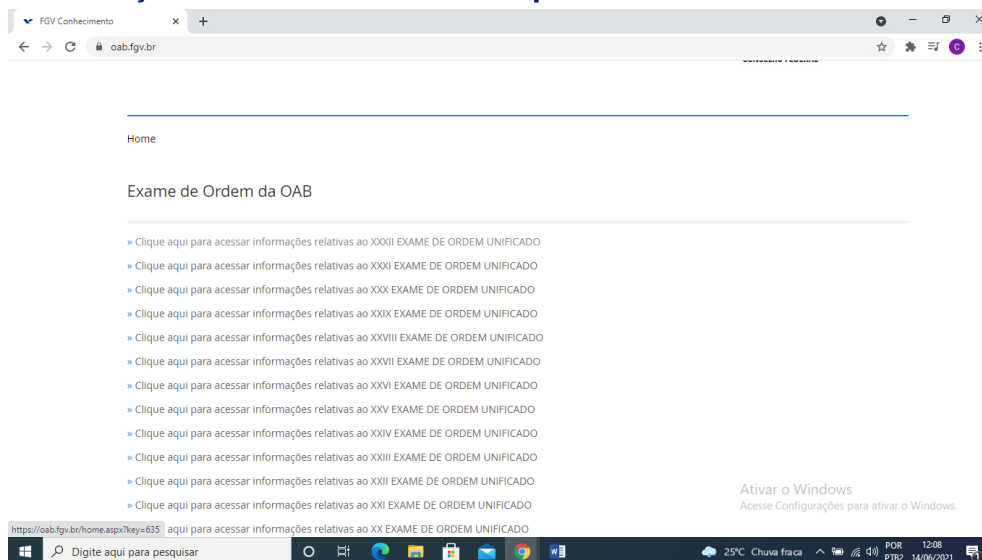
FGV Conhecimento

oab.fgv.br

Home

Exame de Ordem da OAB

» Clique aqui para acessar informações relativas ao XXXII EXAME DE ORDEM UNIFICADO

» Clique aqui para acessar informações relativas ao XXXI EXAME DE ORDEM UNIFICADO

» Clique aqui para acessar informações relativas ao XXX EXAME DE ORDEM UNIFICADO

» Clique aqui para acessar informações relativas ao XXIX EXAME DE ORDEM UNIFICADO

» Clique aqui para acessar informações relativas ao XXVIII EXAME DE ORDEM UNIFICADO

» Clique aqui para acessar informações relativas ao XXVII EXAME DE ORDEM UNIFICADO

» Clique aqui para acessar informações relativas ao XXVI EXAME DE ORDEM UNIFICADO

» Clique aqui para acessar informações relativas ao XXV EXAME DE ORDEM UNIFICADO

» Clique aqui para acessar informações relativas ao XXIV EXAME DE ORDEM UNIFICADO

» Clique aqui para acessar informações relativas ao XXIII EXAME DE ORDEM UNIFICADO

» Clique aqui para acessar informações relativas ao XXII EXAME DE ORDEM UNIFICADO

» Clique aqui para acessar informações relativas ao XXI EXAME DE ORDEM UNIFICADO

https://oab.fgv.br/home.aspx?key=635 aqui para acessar informações relativas ao XX EXAME DE ORDEM UNIFICADO

Ativar o Windows
Acesse Configurações para ativar o Windows.

Digite aqui para pesquisar

25°C Chuva fraca POR PTB2 12:08 14/06/2021